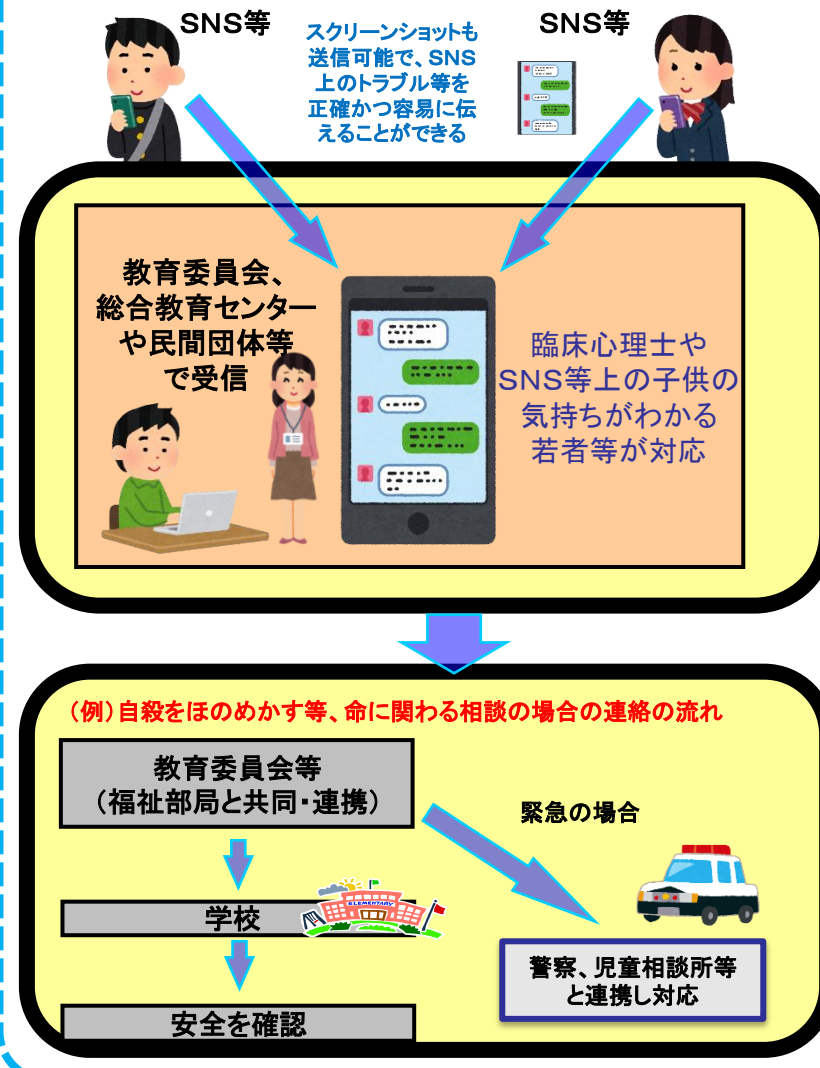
SNS等

スクリーンショットも送信可能で、SNS上のトラブル等を正確かつ容易に伝えることができる

SNS等

教育委員会、総合教育センターや民間団体等で受信

臨床心理士やSNS等上の子供の気持ちがわかる若者等が対応

（例）自殺をほのめかす等、命に関わる相談の場合の連絡の流れ

教育委員会等
（福祉部局と共同・連携）

緊急の場合

学校

ELEMENTARY

警察、児童相談所等と連携し対応

安全を確認